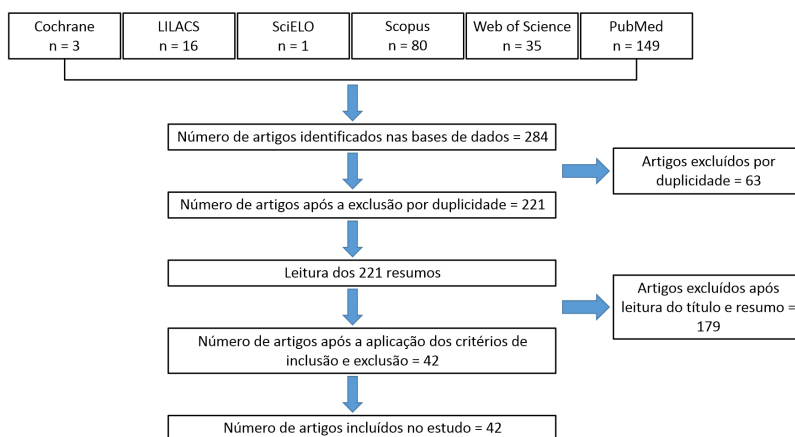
Cochrane
n = 3

LILACS
n = 16

SciELO
n = 1

Scopus
n = 80

Web of Science
n = 35

PubMed
n = 149

Número de artigos identificados nas bases de dados = 284

Artigos excluídos por duplicidade = 63

Número de artigos após a exclusão por duplicidade = 221

Leitura dos 221 resumos

Artigos excluídos após leitura do título e resumo = 179

Número de artigos após a aplicação dos critérios de inclusão e exclusão = 42

Número de artigos incluídos no estudo = 42